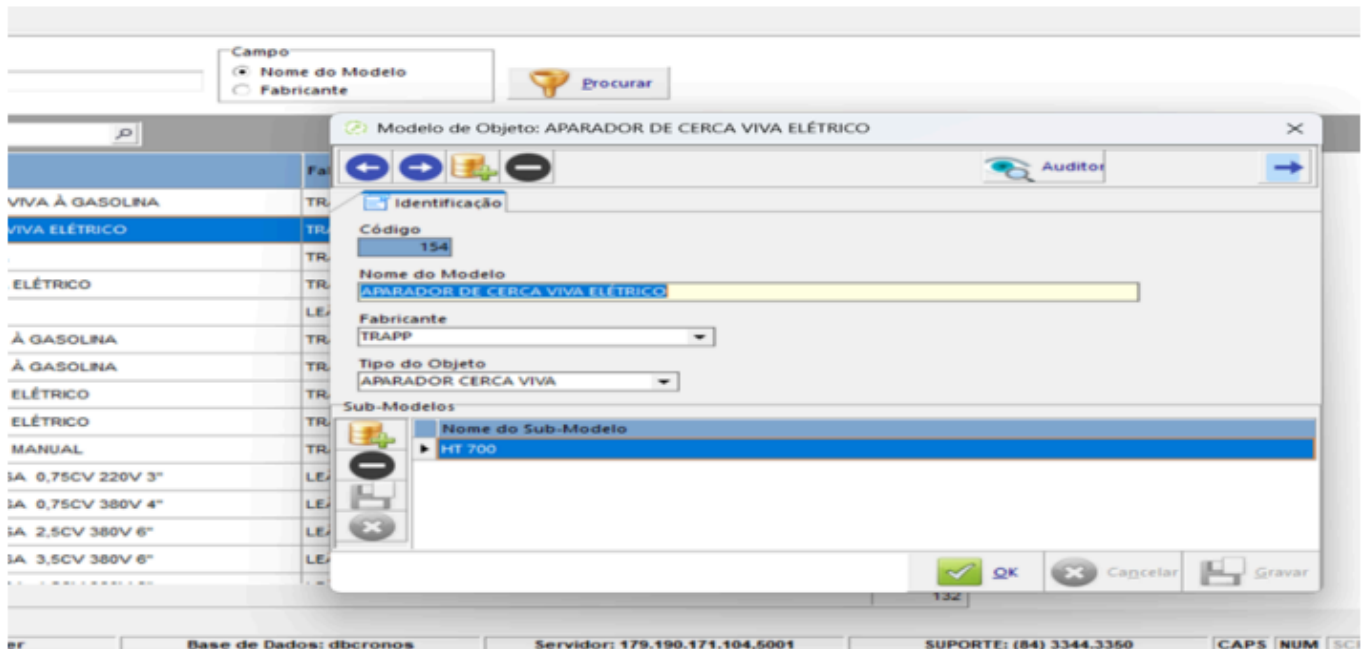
Campo
Nome do Modelo
Fabricante

Procurar

Fa

VIVA À GASOLINA | TR
VIVA ELÉTRICO | TR
| TR
ELÉTRICO | TR
| LE
À GASOLINA | TR
À GASOLINA | TR
ELÉTRICO | TR
ELÉTRICO | TR
MANUAL | TR
GA 0,75CV 220V 3" | LE
GA 0,75CV 380V 4" | LE
GA 2,5CV 380V 6" | LE
GA 3,5CV 380V 6" | LE

132

Modelo de Objeto: APARADOR DE CERCA VIVA ELÉTRICO

Auditor

Identificação

Código
154

Nome do Modelo
APARADOR DE CERCA VIVA ELÉTRICO

Fabricante
TRAPP

Tipo do Objeto
APARADOR CERCA VIVA

Sub-Modelos

| Nome do Sub-Modelo |
|---|
| HT 700 |

OK Cancelar Gravar

er | Base de Dados: dbcronos | Servidor: 179.190.171.104,5001 | SUPORTE: (84) 3344.3350 | CAPS | NUM | SC